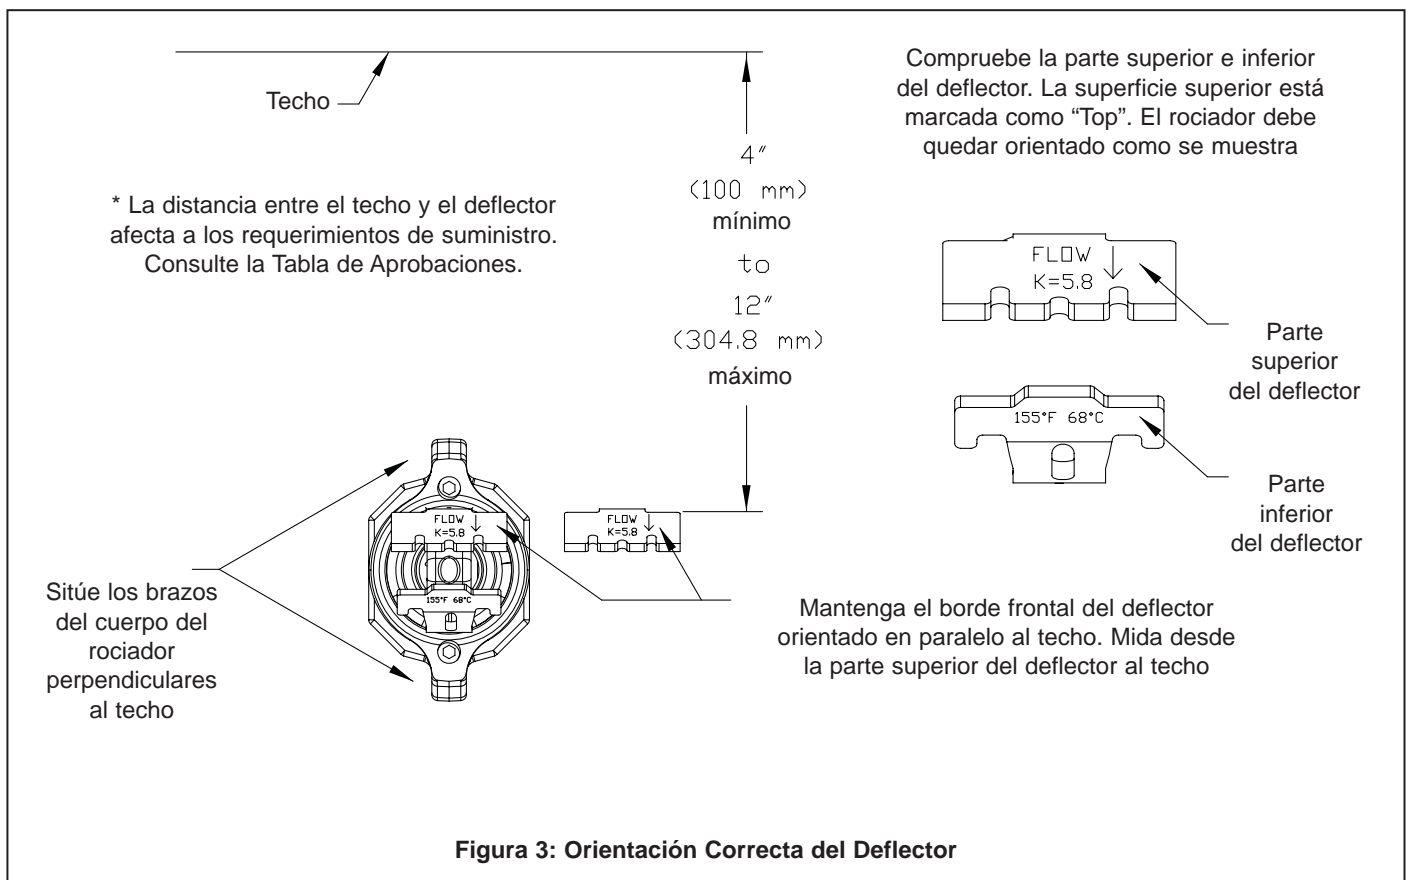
Techo

Compruebe la parte superior e inferior del deflector. La superficie superior está marcada como “Top”. El rociador debe quedar orientado como se muestra

* La distancia entre el techo y el deflector afecta a los requerimientos de suministro. Consulte la Tabla de Aprobaciones.

4″
(100 mm)
mínimo
to
12″
(304.8 mm)
máximo

FLOW
K=5.8

Parte superior del deflector

155°F 68°C

Parte inferior del deflector

FLOW
K=5.8

155°F 68°C

FLOW
K=5.8

Sitúe los brazos del cuerpo del rociador perpendiculares al techo

Mantenga el borde frontal del deflector orientado en paralelo al techo. Mida desde la parte superior del deflector al techo

Figura 3: Orientación Correcta del Deflector